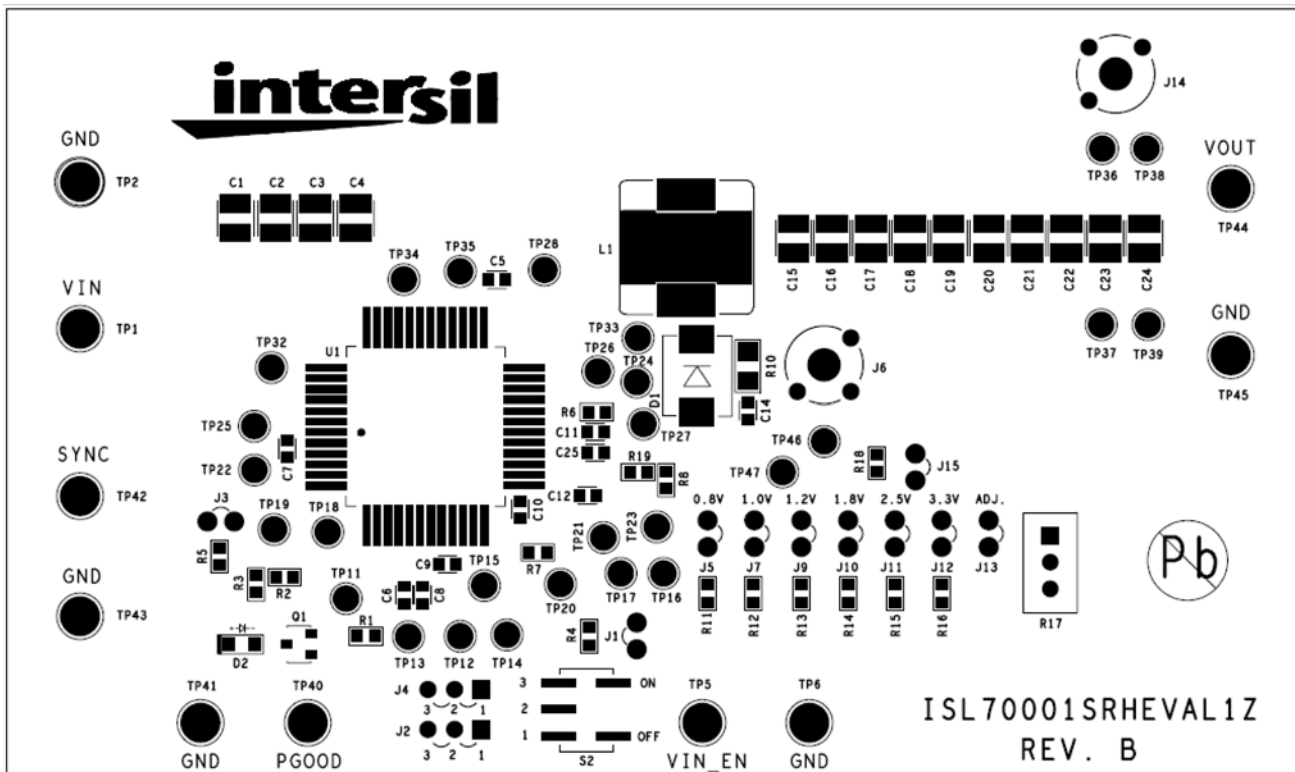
intersil

J14

GND
TP2

C1 C2 C3 C4

TP36 TP38

VOUT
TP44

L1

C15 C16 C17 C18 C19 C20 C21 C22 C23 C24

TP34 TP35 C5 TP28

VIN
TP1

TP32

U1

TP33
TP26 TP24

R10

J6

D1

C14

TP37 TP39

GND
TP45

TP25

C7

TP22

R6
C11
C25

TP27

TP46

R19

R8

TP47

R18

J15

SYNC
TP42

J3

TP19 TP18

C12

C10

TP21 TP23

0.8V 1.0V 1.2V 1.8V 2.5V 3.3V ADJ.

R5

R3 R2

TP11

C9 TP15

C6 C8

R7

TP20

TP17 TP16

J5 J7 J9 J10 J11 J12 J13

Pb

GND
TP43

D2

Q1

R1

TP13 TP12 TP14

R4 J1

R11 R12 R13 R14 R15 R16

R17

TP41 TP40

J4
3 2 1
J2
3 2 1

3
2
1

ON

OFF

S2

TP5 TP6

ISL70001SRHEVAL1Z
REV. B

GND PGOOD VIN_EN GND